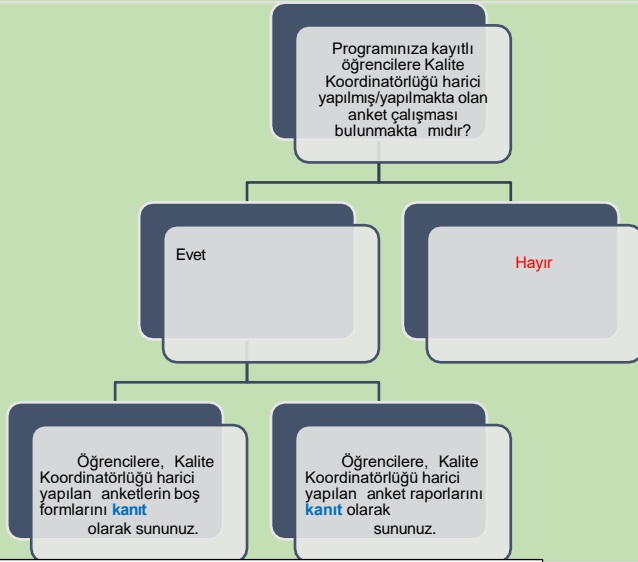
Programınıza kayıtlı öğrencilere Kalite Koordinatörlüğü harici yapılmış/yapılmakta olan anket çalışması bulunmakta mıdır?

Evet

Hayır

Öğrencilere, Kalite Koordinatörlüğü harici yapılan anketlerin boş formlarını kanıt olarak sununuz.

Öğrencilere, Kalite Koordinatörlüğü harici yapılan anket raporlarını kanıt olarak sununuz.